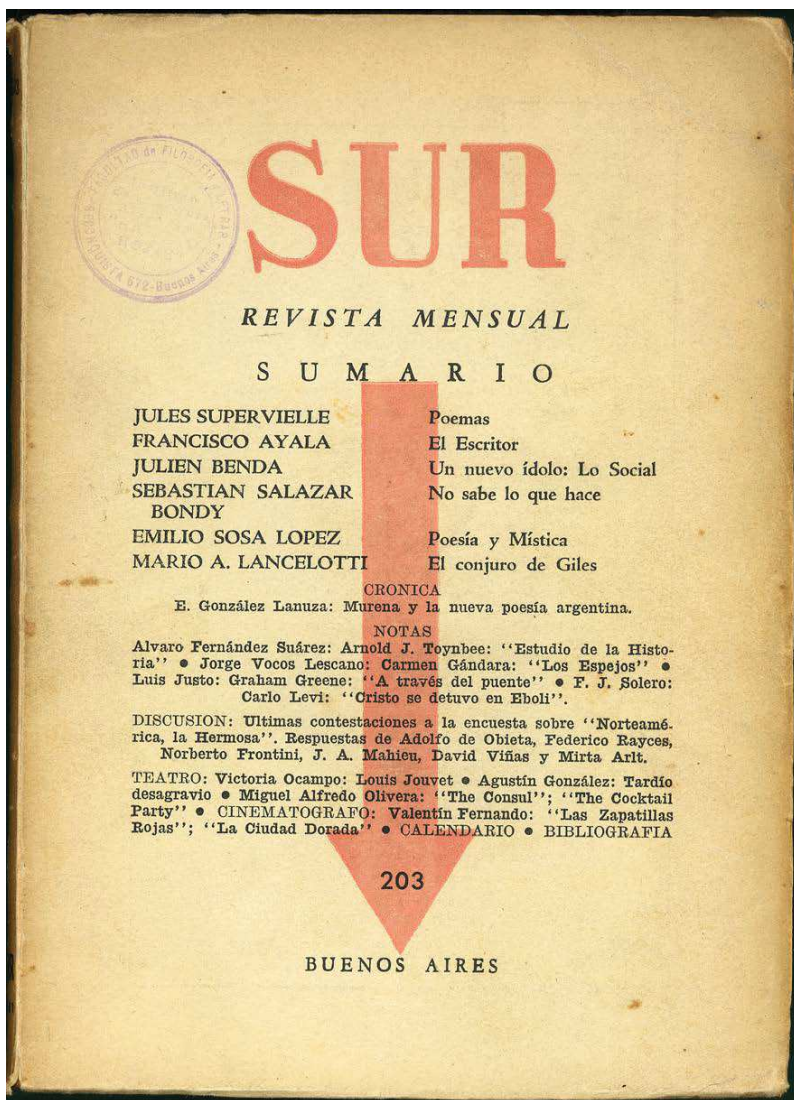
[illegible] FACULTAD de FILOSOFIA Y LETRAS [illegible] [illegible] 672 - Buenos Aires

SUR

REVISTA MENSUAL

SUMARIO

| | |
|---|---|
| JULES SUPERVIELLE | Poemas |
| FRANCISCO AYALA | El Escritor |
| JULIEN BENDA | Un nuevo ídolo: Lo Social |
| SEBASTIAN SALAZAR BONDY | No sabe lo que hace |
| EMILIO SOSA LOPEZ | Poesía y Mística |
| MARIO A. LANCELOTTI | El conjuro de Giles |

CRONICA

E. González Lanuza: Murena y la nueva poesía argentina.

NOTAS

Alvaro Fernández Suárez: Arnold J. Toynbee: ''Estudio de la Historia'' • Jorge Vocos Lescano: Carmen Gándara: ''Los Espejos'' • Luis Justo: Graham Greene: ''A través del puente'' • F. J. Solero: Carlo Levi: ''Cristo se detuvo en Eboli''.

DISCUSION: Ultimas contestaciones a la encuesta sobre ''Norteamérica, la Hermosa''. Respuestas de Adolfo de Obieta, Federico Rayces, Norberto Frontini, J. A. Mahieu, David Viñas y Mirta Arlt.

TEATRO: Victoria Ocampo: Louis Jouvet • Agustín González: Tardío desagravio • Miguel Alfredo Olivera: ''The Consul''; ''The Cocktail Party'' • CINEMATOGRAFO: Valentín Fernando: ''Las Zapatillas Rojas''; ''La Ciudad Dorada'' • CALENDARIO • BIBLIOGRAFIA

203

BUENOS AIRES